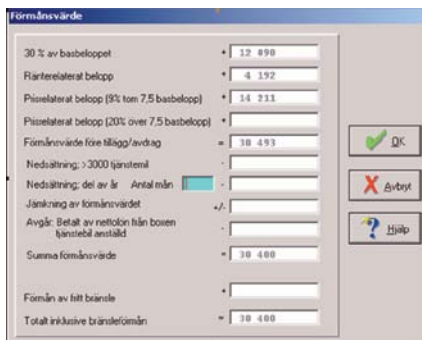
Förmånsvärde

30 % av basbeloppet + 12 090
Ränterelaterat belopp + 4 192
Prisrelaterat belopp (9% tom 7,5 basbelopp) + 14 211
Prisrelaterat belopp (20% över 7,5 basbelopp) +
Förmånsvärde före tillägg/avdrag = 30 493
Nedsättning; >3000 tjänstemil -
Nedsättning; del av år Antal mån -
Jämkning av förmånsvärdet +/-
Avgår: Betalt av nettolön från boxen tjänstebil anställd -
Summa förmånsvärde = 30 400

Förmån av fritt bränsle +
Totalt inklusive bränsleförmån = 30 400

OK
Avbryt
Hjälp